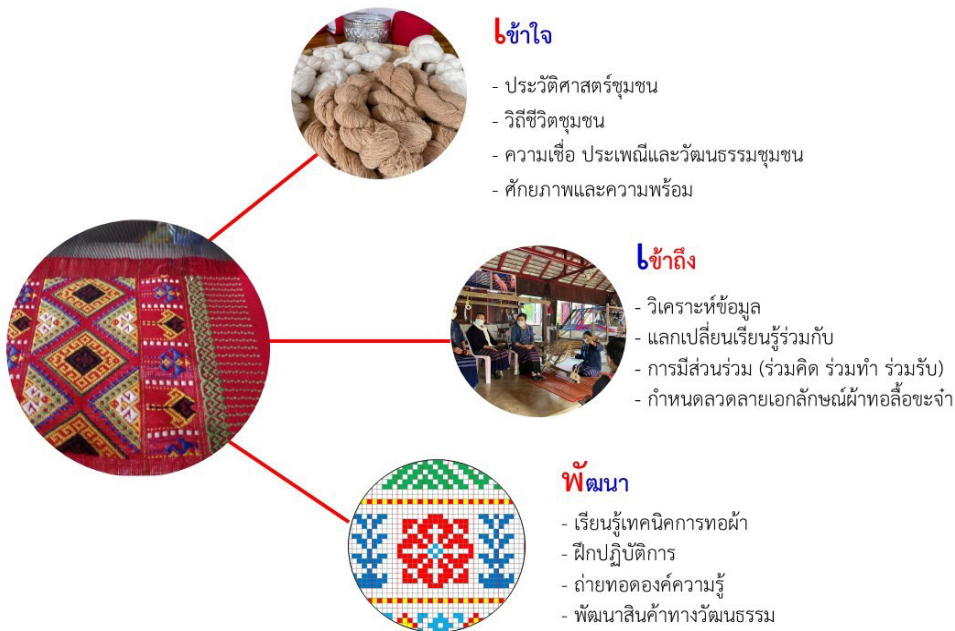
เข้าใจ

- ประวัติศาสตร์ชุมชน
- วิถีชีวิตชุมชน
- ความเชื่อ ประเพณีและวัฒนธรรมชุมชน
- ศักยภาพและความพร้อม

เข้าถึง

- วิเคราะห์ข้อมูล
- แลกเปลี่ยนเรียนรู้ร่วมกับ
- การมีส่วนร่วม (ร่วมคิด ร่วมทำ ร่วมรับ)
- กำหนดลวดลายเอกลักษณ์ผ้าทอลื้อขะจ๋า

พัฒนา

- เรียนรู้เทคนิคการทอผ้า
- ฝึกปฏิบัติการ
- ถ่ายทอดองค์ความรู้
- พัฒนาสินค้าทางวัฒนธรรม